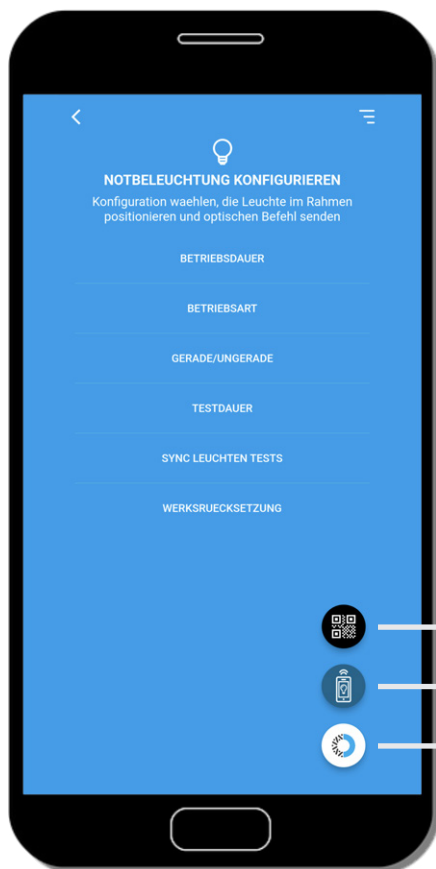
NOTBELEUCHTUNG KONFIGURIEREN

Konfiguration waehlen, die Leuchte im Rahmen positionieren und optischen Befehl senden

BETRIEBSDAUER

BETRIEBSART

GERADE/UNGERADE

TESTDAUER

SYNC LEUCHTEN TESTS

WERKSRUECKSETZUNG